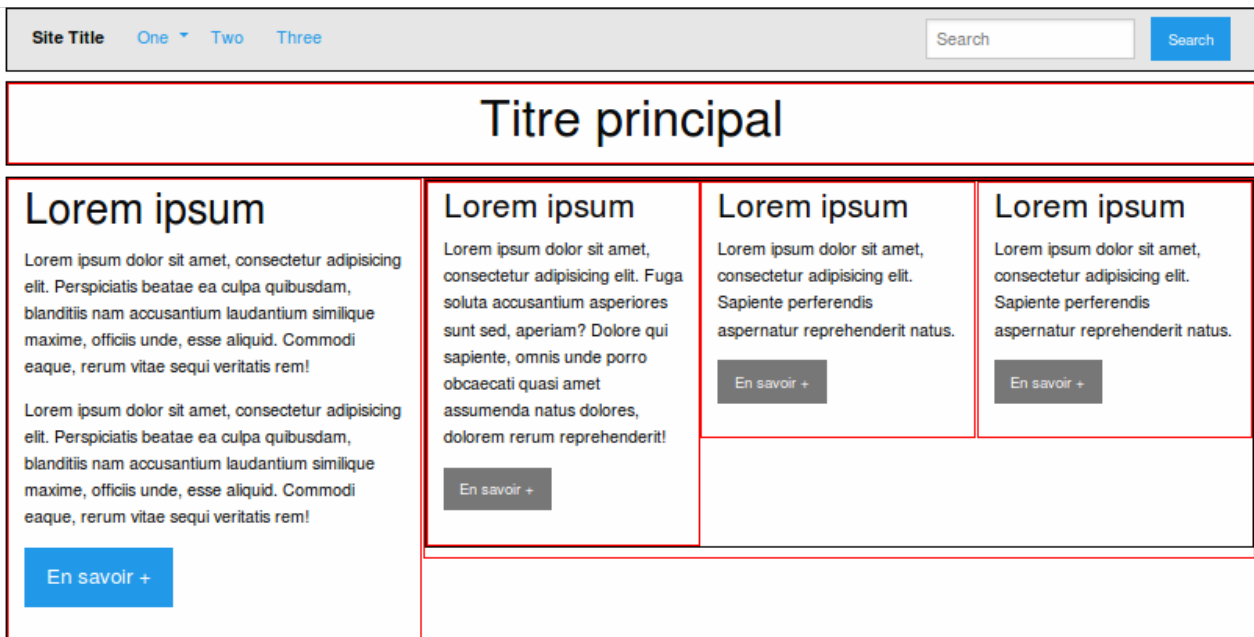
Site Title One Two Three

Search Search

Titre principal

Lorem ipsum

Lorem ipsum dolor sit amet, consectetur adipisicing elit. Perspiciatis beatae ea culpa quibusdam, blanditiis nam accusantium laudantium similique maxime, officiis unde, esse aliquid. Commodi eaque, rerum vitae sequi veritatis rem!

Lorem ipsum dolor sit amet, consectetur adipisicing elit. Perspiciatis beatae ea culpa quibusdam, blanditiis nam accusantium laudantium similique maxime, officiis unde, esse aliquid. Commodi eaque, rerum vitae sequi veritatis rem!

En savoir +

Lorem ipsum

Lorem ipsum dolor sit amet, consectetur adipisicing elit. Fuga soluta accusantium asperiores sunt sed, aperiam? Dolore qui sapiente, omnis unde porro obcaecati quasi amet assumenda natus dolores, dolorem rerum reprehenderit!

En savoir +

Lorem ipsum

Lorem ipsum dolor sit amet, consectetur adipisicing elit. Sapiente perferendis aspernatur reprehenderit natus.

En savoir +

Lorem ipsum

Lorem ipsum dolor sit amet, consectetur adipisicing elit. Sapiente perferendis aspernatur reprehenderit natus.

En savoir +